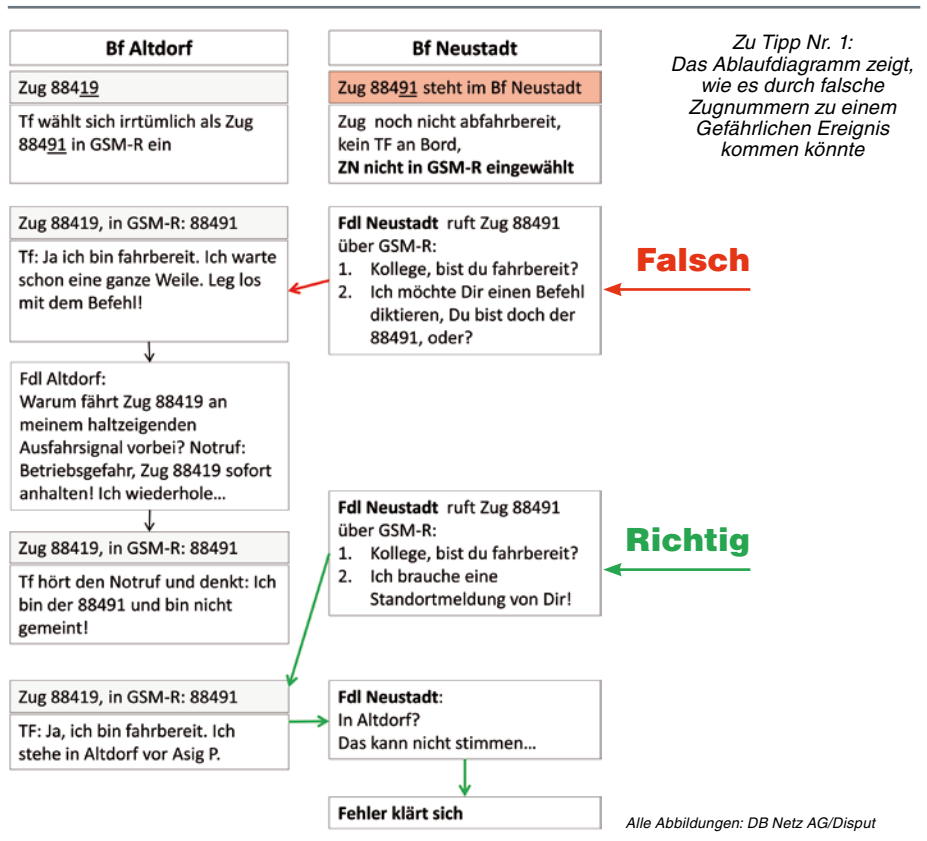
Bf Altdorf

Zug 88419

Tf wählt sich irrtümlich als Zug 88491 in GSM-R ein

Zug 88419, in GSM-R: 88491

Tf: Ja ich bin fahrbereit. Ich warte schon eine ganze Weile. Leg los mit dem Befehl!

Fdl Altdorf:
Warum fährt Zug 88419 an meinem haltzeigenden Ausfahrsignal vorbei? Notruf: Betriebsgefahr, Zug 88419 sofort anhalten! Ich wiederhole…

Zug 88419, in GSM-R: 88491

Tf hört den Notruf und denkt: Ich bin der 88491 und bin nicht gemeint!

Zug 88419, in GSM-R: 88491

TF: Ja, ich bin fahrbereit. Ich stehe in Altdorf vor Asig P.

Bf Neustadt

Zug 88491 steht im Bf Neustadt

Zug noch nicht abfahrbereit, kein TF an Bord, **ZN nicht in GSM-R eingewählt**

**Fdl Neustadt** ruft Zug 88491 über GSM-R:
1. Kollege, bist du fahrbereit?
2. Ich möchte Dir einen Befehl diktieren, Du bist doch der 88491, oder?

**Fdl Neustadt** ruft Zug 88491 über GSM-R:
1. Kollege, bist du fahrbereit?
2. Ich brauche eine Standortmeldung von Dir!

**Fdl Neustadt**:
In Altdorf?
Das kann nicht stimmen…

**Fehler klärt sich**

Zu Tipp Nr. 1:
Das Ablaufdiagramm zeigt, wie es durch falsche Zugnummern zu einem Gefährlichen Ereignis kommen könnte

Falsch

Richtig

Alle Abbildungen: DB Netz AG/Disput